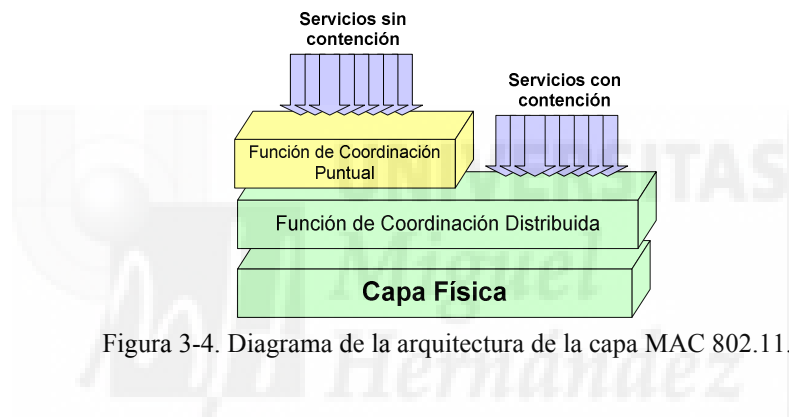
Servicios sin contención

Servicios con contención

Función de Coordinación Puntual

Función de Coordinación Distribuida

Capa Física

Figura 3-4. Diagrama de la arquitectura de la capa MAC 802.11.

Universitas Miguel Hernández